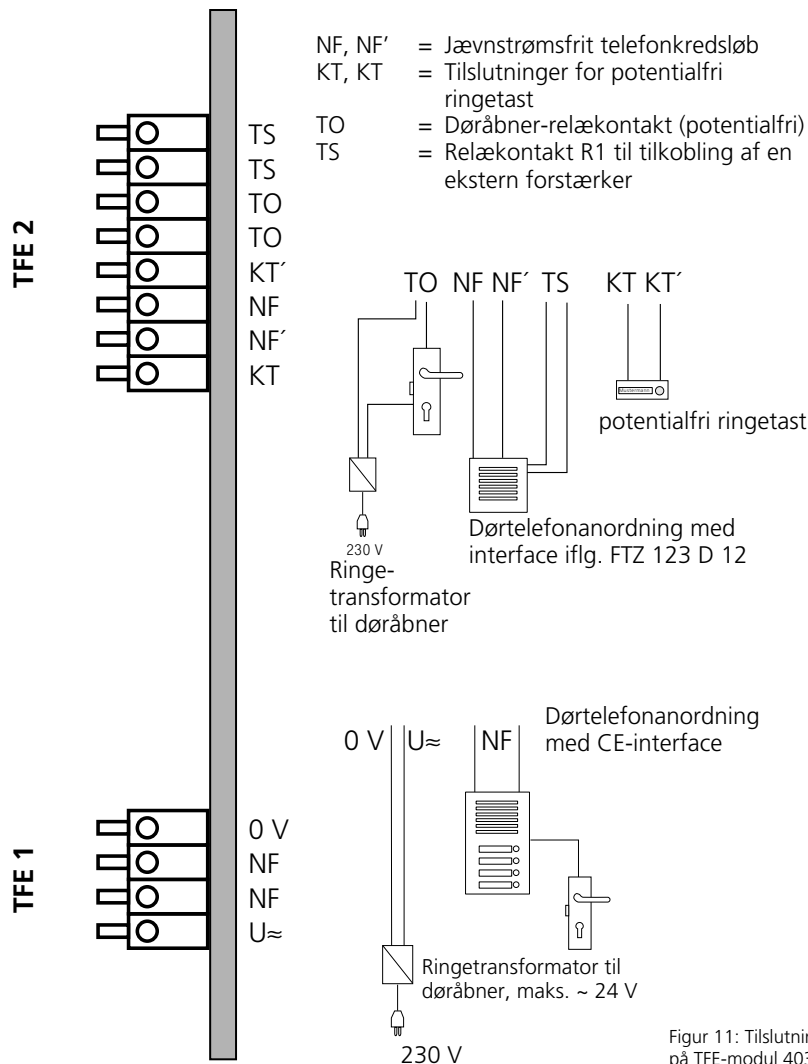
NF, NF' = Jævnstrømsfrit telefonkredsløb
KT, KT = Tilslutninger for potentialfri ringetast
TO = Døråbner-relækontakt (potentialfri)
TS = Relækontakt R1 til tilkobling af en ekstern forstærker

TFE 2

TS
TS
TO
TO
KT´
NF
NF´
KT

TO NF NF´ TS KT KT´

potentialfri ringetast

230 V
Ringetransformator til døråbner

Dørtelefonanordning med interface iflg. FTZ 123 D 12

0 V U≈ NF

Dørtelefonanordning med CE-interface

TFE 1

0 V
NF
NF
U≈

Ringetransformator til døråbner, maks. ~ 24 V

230 V

Figur 11: Tilslutnin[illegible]
på TFE-modul 40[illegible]